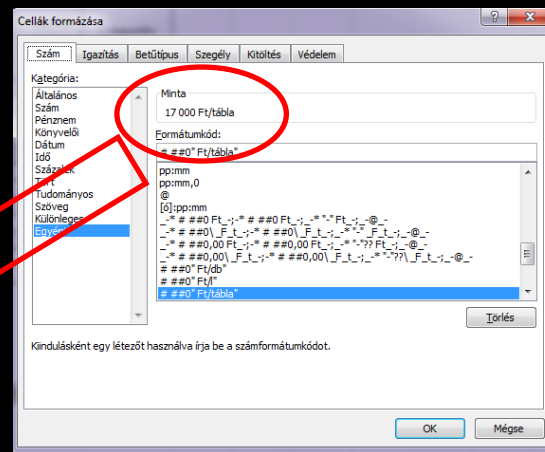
Cellák formázása

?

Szám | Igazítás | Betűtípus | Szegély | Kitöltés | Védelem

Kategória:

Általános
Szám
Pénznem
Könyvelői
Dátum
Idő
Százalék
Tört
Tudományos
Szöveg
Különleges
Egyéni

Minta
17 000 Ft/tábla

Formátumkód:
# ##0" Ft/tábla"

pp:mm
pp:mm,0
@
[ó]:pp:mm
_-* # ##0 Ft_-;-* # ##0 Ft_-;_-* "-" Ft_-;_-@_-
_-* # ##0\ _F_t_-;-* # ##0\ _F_t_-;_-* "-" _F_t_-;_-@_-
_-* # ##0,00 Ft_-;-* # ##0,00 Ft_-;_-* "-"?? Ft_-;_-@_-
_-* # ##0,00\ _F_t_-;-* # ##0,00\ _F_t_-;_-* "-"??\ _F_t_-;_-@_-
# ##0" Ft/db"
# ##0" Ft/l"
# ##0" Ft/tábla"

Törlés

Kiindulásként egy létezőt használva írja be a számformátumkódot.

OK
Mégse